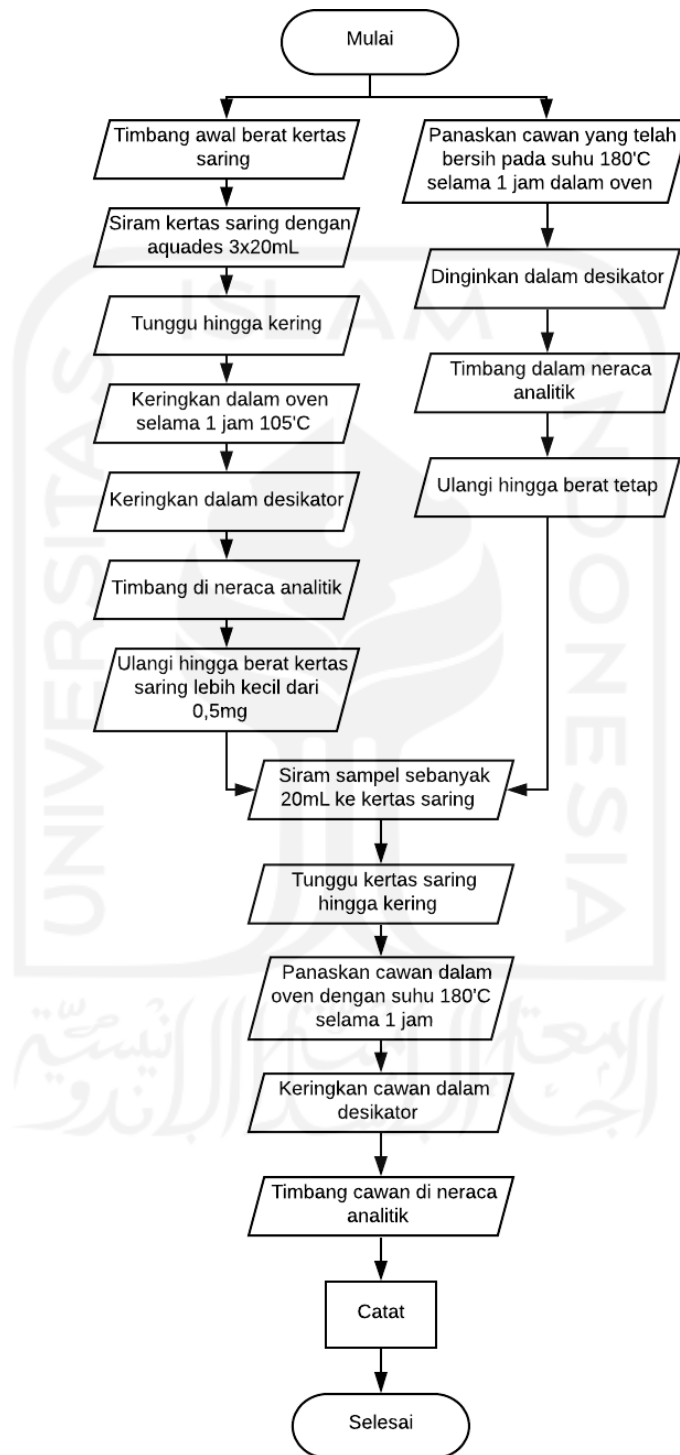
Mulai

Timbang awal berat kertas saring

Siram kertas saring dengan aquades 3x20mL

Tunggu hingga kering

Keringkan dalam oven selama 1 jam 105'C

Keringkan dalam desikator

Timbang di neraca analitik

Ulangi hingga berat kertas saring lebih kecil dari 0,5mg

Panaskan cawan yang telah bersih pada suhu 180'C selama 1 jam dalam oven

Dinginkan dalam desikator

Timbang dalam neraca analitik

Ulangi hingga berat tetap

Siram sampel sebanyak 20mL ke kertas saring

Tunggu kertas saring hingga kering

Panaskan cawan dalam oven dengan suhu 180'C selama 1 jam

Keringkan cawan dalam desikator

Timbang cawan di neraca analitik

Catat

Selesai